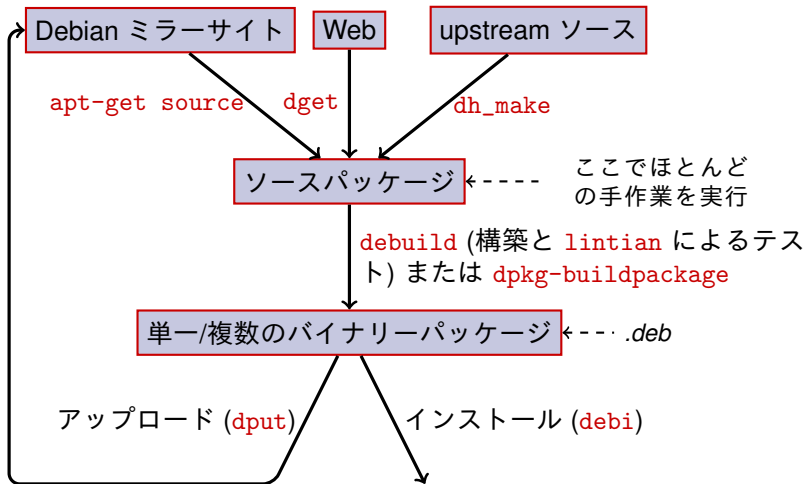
Debian ミラーサイト

Web

upstream ソース

apt-get source

dget

dh_make

ソースパッケージ

ここでほとんどの手作業を実行

debuild (構築と lintian によるテスト) または dpkg-buildpackage

単一/複数のバイナリーパッケージ

.deb

アップロード (dput)

インストール (debi)